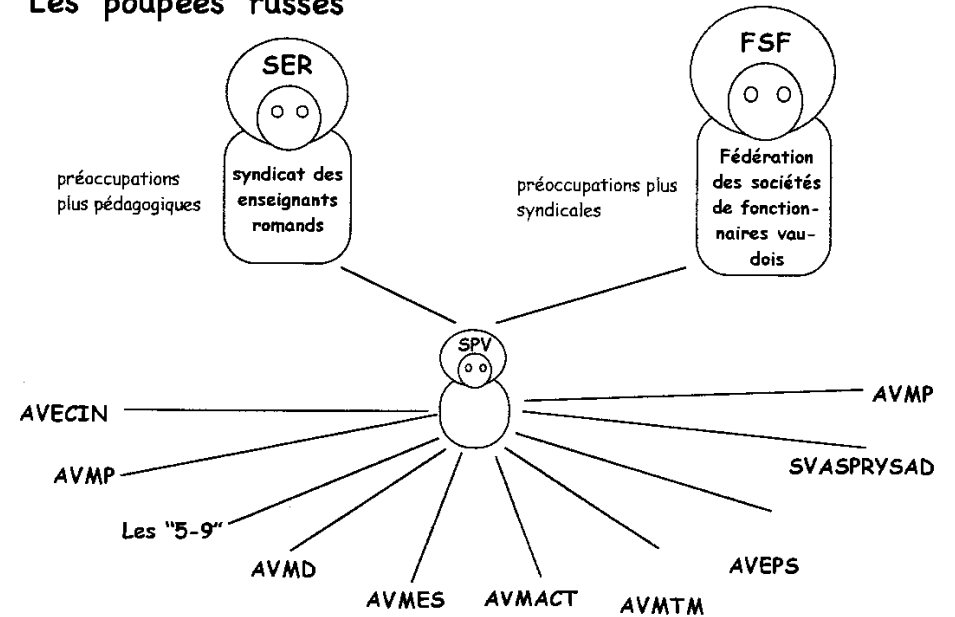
Les poupées russes

SER

syndicat des enseignants romands

préoccupations plus pédagogiques

FSF

Fédération des sociétés de fonctionnaires vaudois

préoccupations plus syndicales

SPV

AVECIN

AVMP

Les "5-9"

AVMD

AVMES

AVMACT

AVMTM

AVEPS

SVASPRYSAD

AVMP